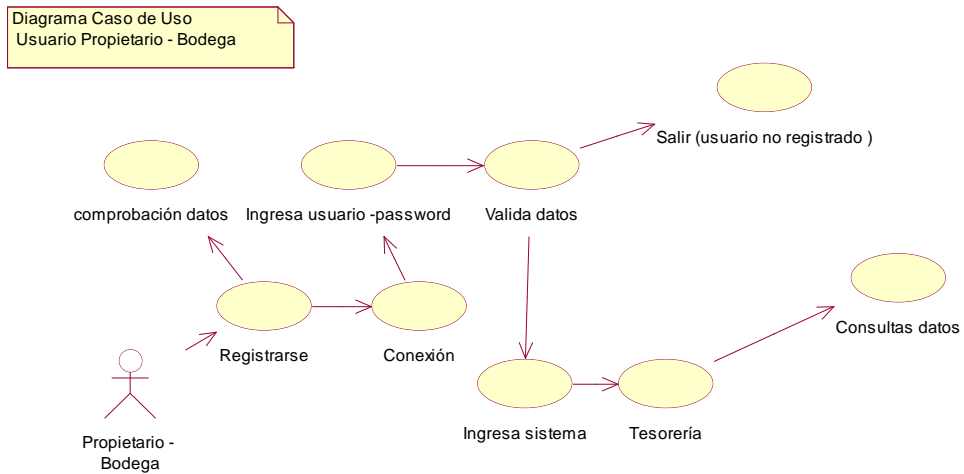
Diagrama Caso de Uso
Usuario Propietario - Bodega

Salir (usuario no registrado )

comprobación datos

Ingresa usuario -password

Valida datos

Consultas datos

Registrarse

Conexión

Propietario - Bodega

Ingresa sistema

Tesorería